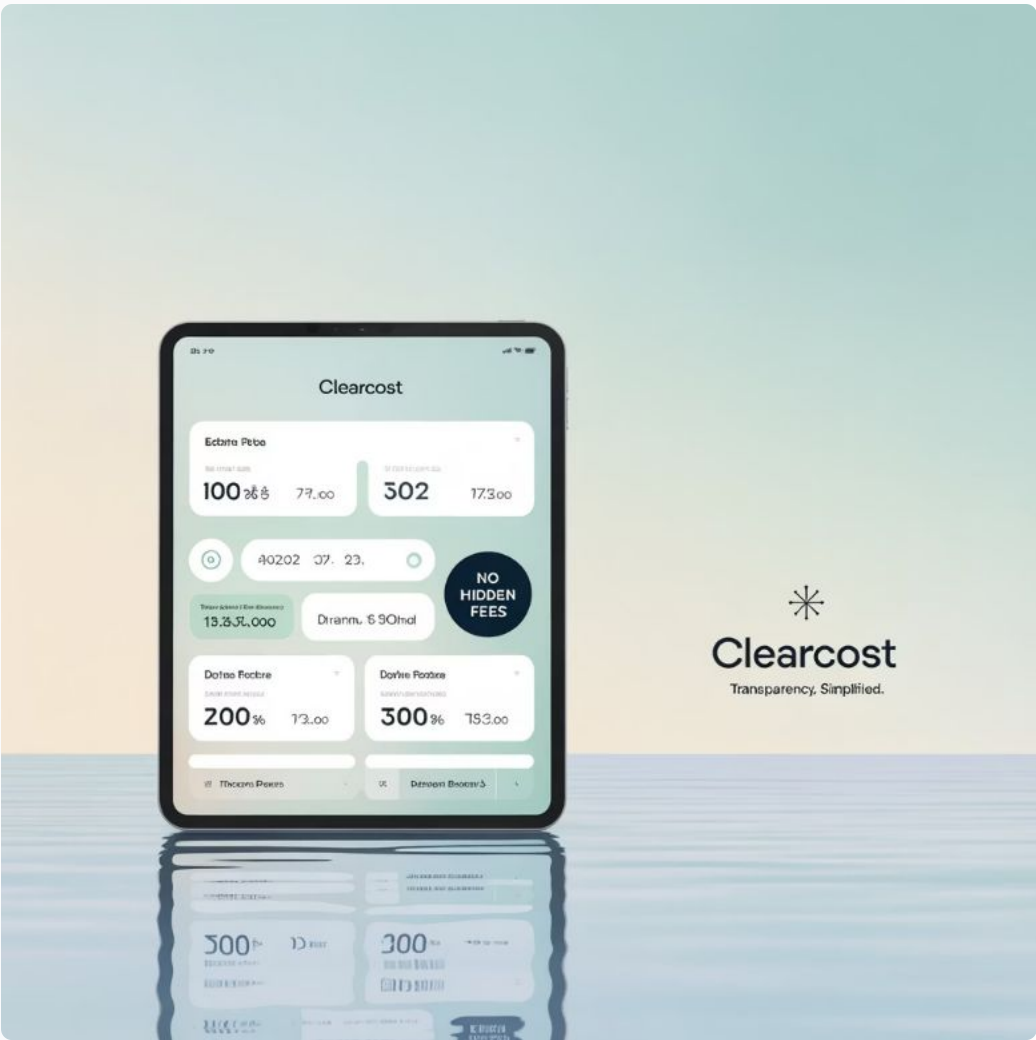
Clearcost

Ecbire Pebe

100 ℀ 77.00

302 173.00

40202 07. 23.

NO HIDDEN FEES

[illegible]

13.3.31.000

Drannu. $ 90hol

Dofee Fecbre

200% 73.00

Dorhe Fecbre

300% 753.00

Thecere Pebre

Depert Boeeve 3

Clearcost

Transparency, Simplified.